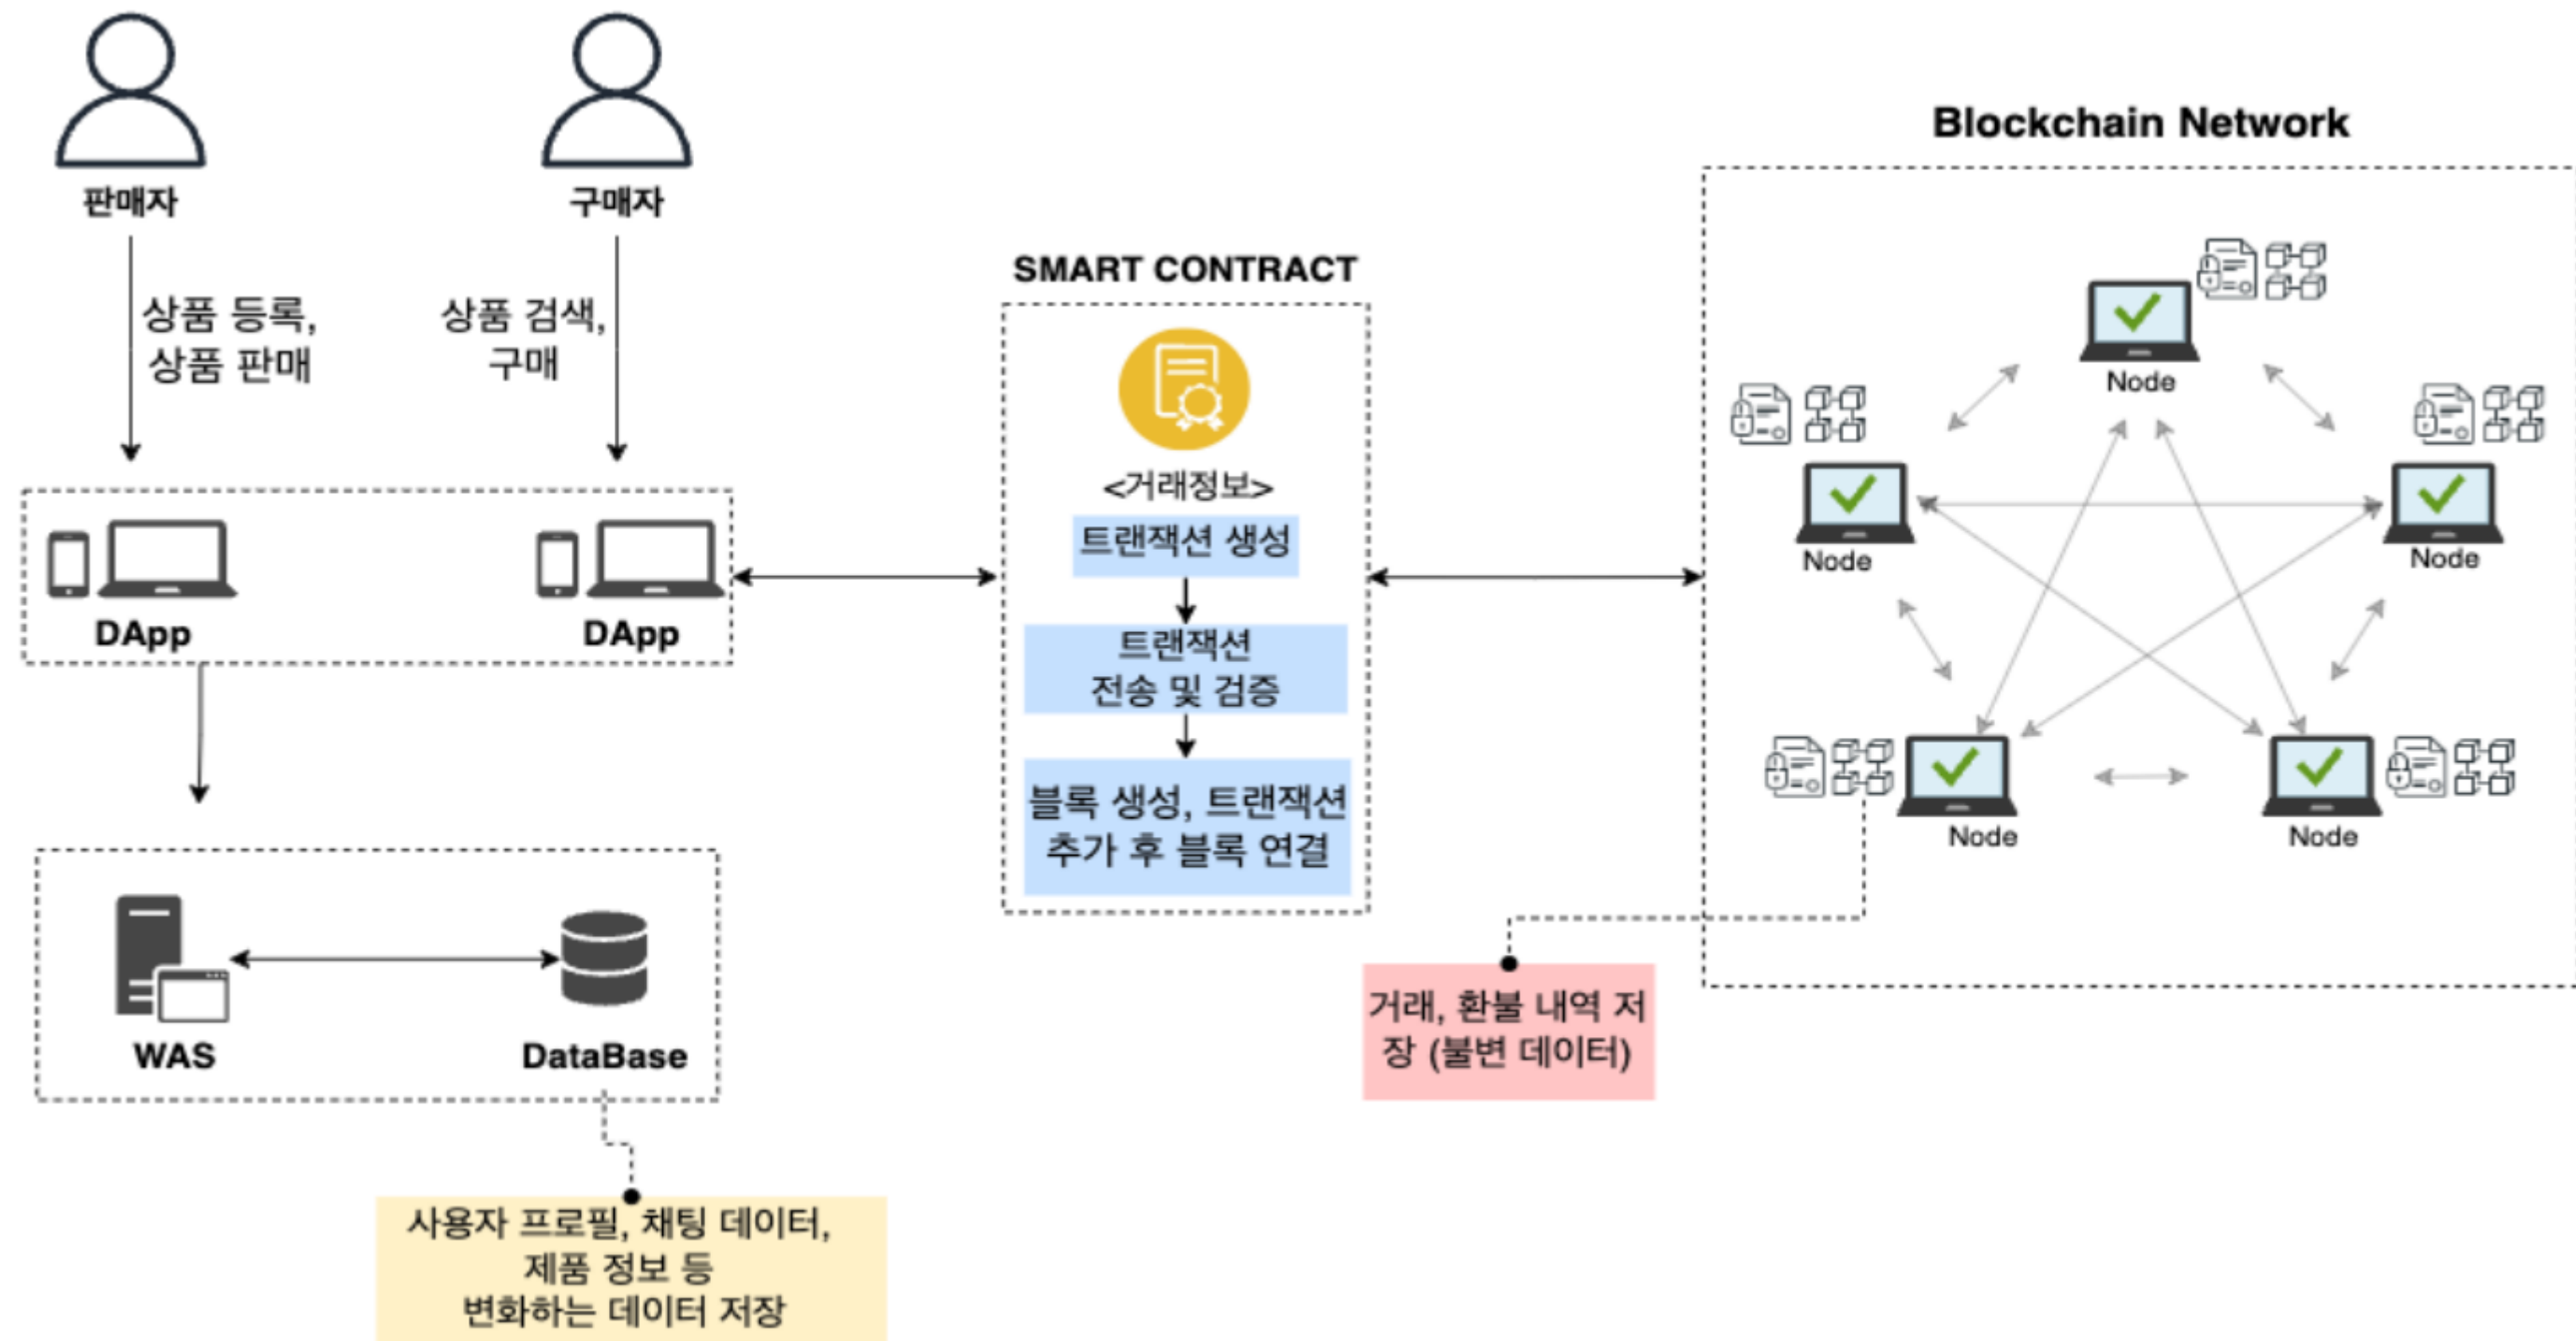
판매자

구매자

상품 등록, 상품 판매

상품 검색, 구매

DApp

DApp

WAS

DataBase

사용자 프로필, 채팅 데이터, 제품 정보 등 변화하는 데이터 저장

SMART CONTRACT

<거래정보>

트랜잭션 생성

트랜잭션 전송 및 검증

블록 생성, 트랜잭션 추가 후 블록 연결

거래, 환불 내역 저장 (불변 데이터)

Blockchain Network

Node

Node

Node

Node

Node